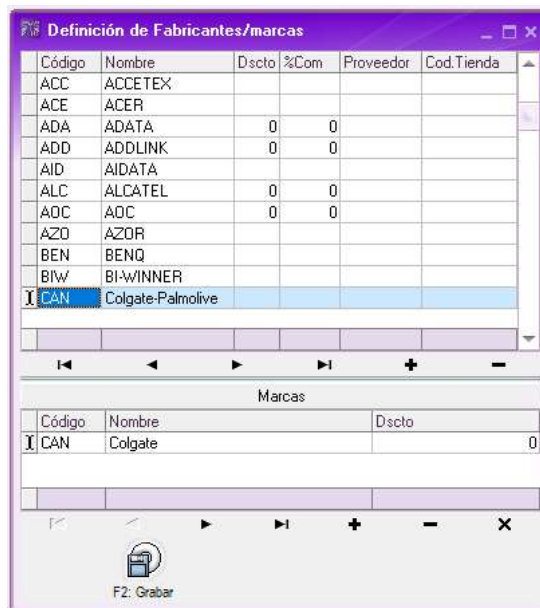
Definición de Fabricantes/marcas

| Código | Nombre | Dscto | %Com | Proveedor | Cod.Tienda |
|---|---|---|---|---|---|
| ACC | ACCETEX | | | | |
| ACE | ACER | | | | |
| ADA | ADATA | 0 | 0 | | |
| ADD | ADDLINK | 0 | 0 | | |
| AID | AIDATA | | | | |
| ALC | ALCATEL | 0 | 0 | | |
| AOC | AOC | 0 | 0 | | |
| AZO | AZOR | | | | |
| BEN | BENQ | | | | |
| BIW | BI-WINNER | | | | |
| CAN | Colgate-Palmolive | | | | |

Marcas

| Código | Nombre | Dscto |
|---|---|---|
| CAN | Colgate | 0 |

F2: Grabar